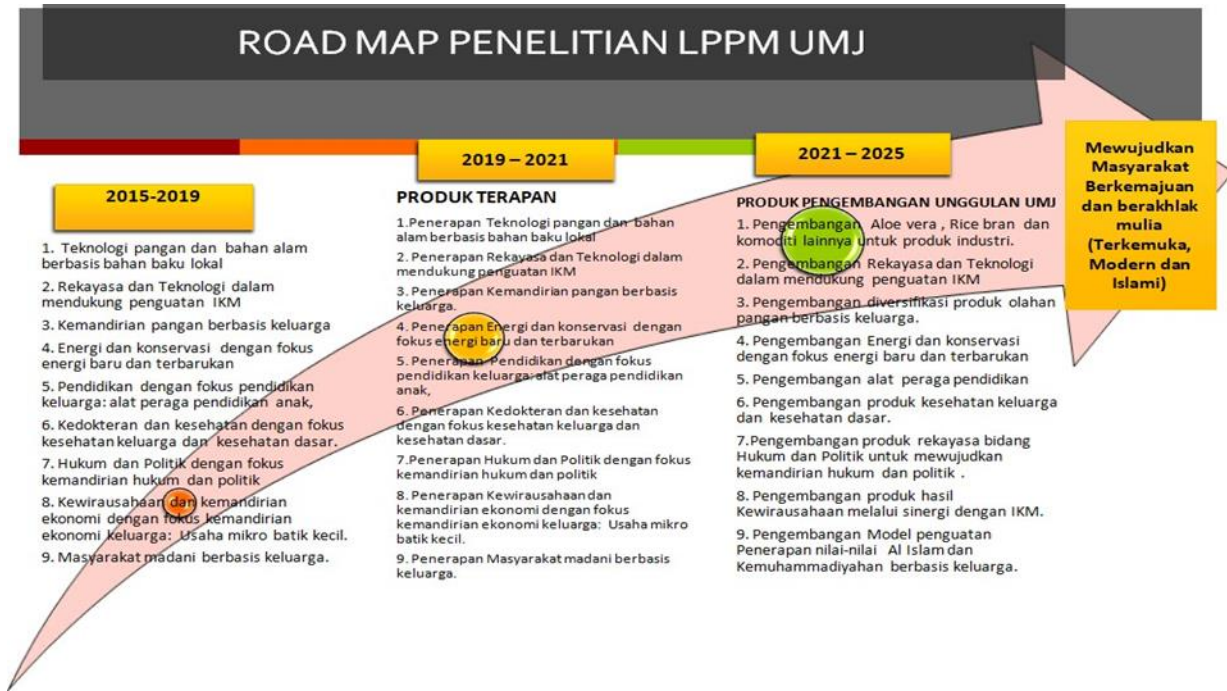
ROAD MAP PENELITIAN LPPM UMJ

2015-2019

1. Teknologi pangan dan bahan alam berbasis bahan baku lokal
2. Rekayasa dan Teknologi dalam mendukung penguatan IKM
3. Kemandirian pangan berbasis keluarga
4. Energi dan konservasi dengan fokus energi baru dan terbarukan
5. Pendidikan dengan fokus pendidikan keluarga: alat peraga pendidikan anak,
6. Kedokteran dan kesehatan dengan fokus kesehatan keluarga dan kesehatan dasar.
7. Hukum dan Politik dengan fokus kemandirian hukum dan politik
8. Kewirausahaan dan kemandirian ekonomi dengan fokus kemandirian ekonomi keluarga: Usaha mikro batik kecil.
9. Masyarakat madani berbasis keluarga.

2019 – 2021

PRODUK TERAPAN

1.Penerapan Teknologi pangan dan bahan alam berbasis bahan baku lokal
2. Penerapan Rekayasa dan Teknologi dalam mendukung penguatan IKM
3. Penerapan Kemandirian pangan berbasis keluarga.
4. Penerapan Energi dan konservasi dengan fokus energi baru dan terbarukan
5. Penerapan Pendidikan dengan fokus pendidikan keluarga, alat peraga pendidikan anak,
6. Penerapan Kedokteran dan kesehatan dengan fokus kesehatan keluarga dan kesehatan dasar.
7.Penerapan Hukum dan Politik dengan fokus kemandirian hukum dan politik
8. Penerapan Kewirausahaan dan kemandirian ekonomi dengan fokus kemandirian ekonomi keluarga: Usaha mikro batik kecil.
9. Penerapan Masyarakat madani berbasis keluarga.

2021 – 2025

PRODUK PENGEMBANGAN UNGGULAN UMJ

1. Pengembangan Aloe vera , Rice bran dan komoditi lainnya untuk produk industri.
2. Pengembangan Rekayasa dan Teknologi dalam mendukung penguatan IKM
3. Pengembangan diversifikasi produk olahan pangan berbasis keluarga.
4. Pengembangan Energi dan konservasi dengan fokus energi baru dan terbarukan
5. Pengembangan alat peraga pendidikan
6. Pengembangan produk kesehatan keluarga dan kesehatan dasar.
7.Pengembangan produk rekayasa bidang Hukum dan Politik untuk mewujudkan kemandirian hukum dan politik .
8. Pengembangan produk hasil Kewirausahaan melalui sinergi dengan IKM.
9. Pengembangan Model penguatan Penerapan nilai-nilai Al Islam dan Kemuhammadiyahan berbasis keluarga.

Mewujudkan Masyarakat Berkemajuan dan berakhlak mulia (Terkemuka, Modern dan Islami)